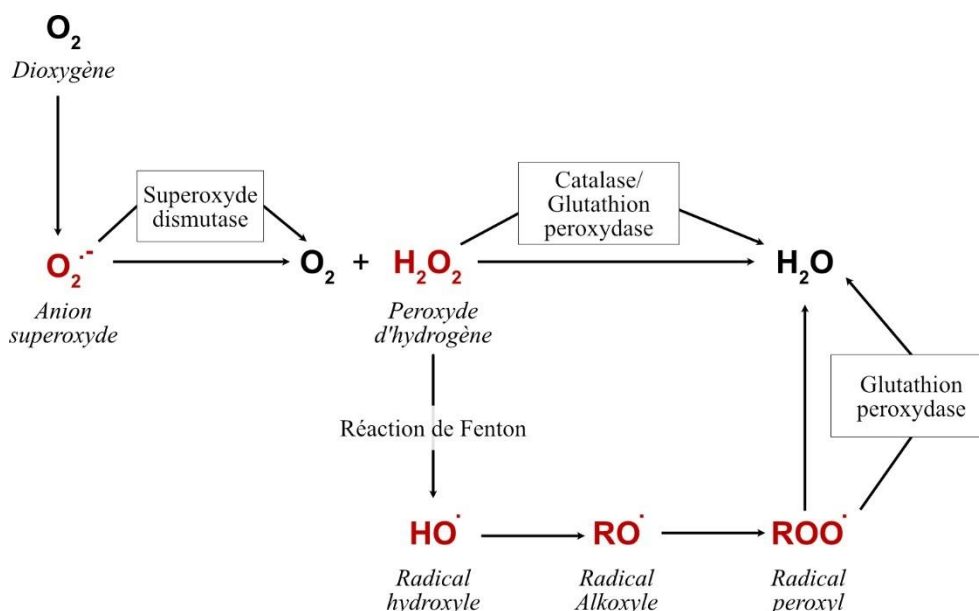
$O_2$
Dioxygène

Superoxyde dismutase

$O_2^{\cdot-}$
Anion superoxyde

$O_2$ + $H_2O_2$
Peroxyde d'hydrogène

Catalase/ Glutathion peroxydase

$H_2O$

Réaction de Fenton

Glutathion peroxydase

$HO^{\cdot}$
Radical hydroxyle

$RO^{\cdot}$
Radical Alkoxyle

$ROO^{\cdot}$
Radical peroxyl